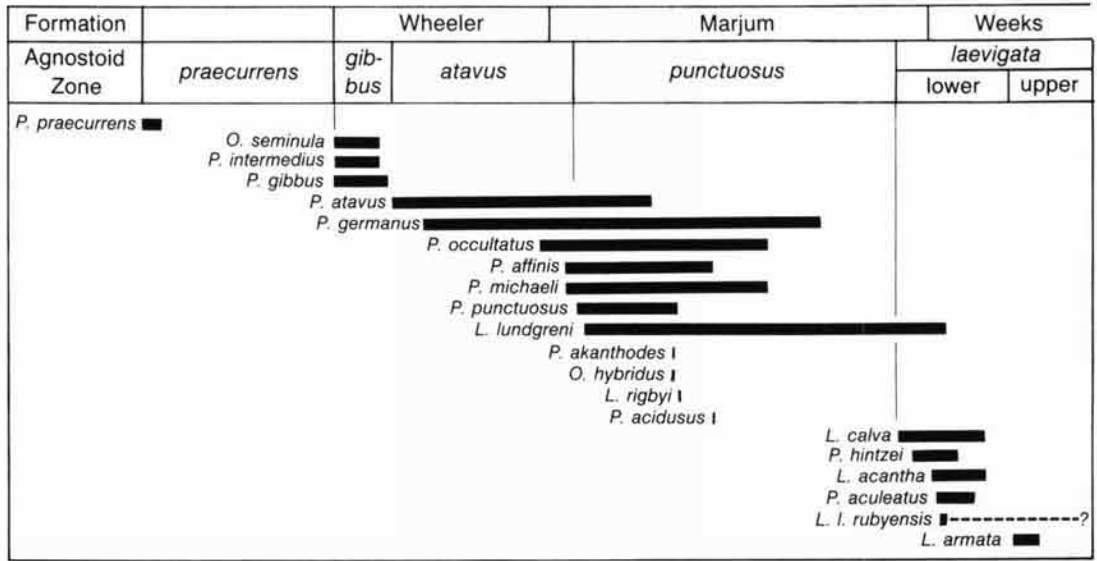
| Formation | | Wheeler | | Marjum | Weeks | |
|---|---|---|---|---|---|---|
| Agnostoid Zone | *praecurrens* | *gibbus* | *atavus* | *punctuosus* | *laevigata* lower | *laevigata* upper |

P. praecurrens
O. seminula
P. intermedius
P. gibbus
P. atavus
P. germanus
P. occultatus
P. affinis
P. michaeli
P. punctuosus
L. lundgreni
P. akanthodes
O. hybridus
L. rigbyi
P. acidusus
L. calva
P. hintzei
L. acantha
P. aculeatus
L. l. rubyensis ?
L. armata